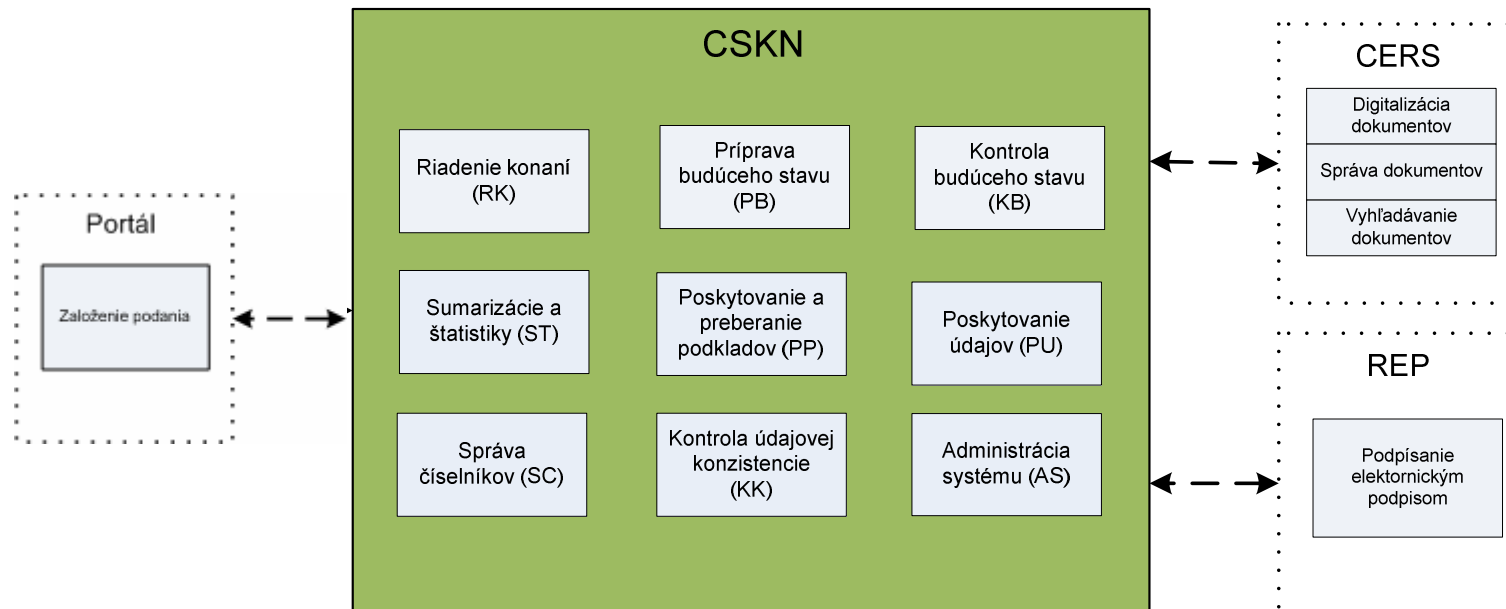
Portál

Založenie podania

CSKN

Riadenie konaní (RK)

Príprava budúceho stavu (PB)

Kontrola budúceho stavu (KB)

Sumarizácie a štatistiky (ST)

Poskytovanie a preberanie podkladov (PP)

Poskytovanie údajov (PU)

Správa číselníkov (SC)

Kontrola údajovej konzistencie (KK)

Administrácia systému (AS)

CERS

Digitalizácia dokumentov

Správa dokumentov

Vyhľadávanie dokumentov

REP

Podpísanie elektornickým podpisom